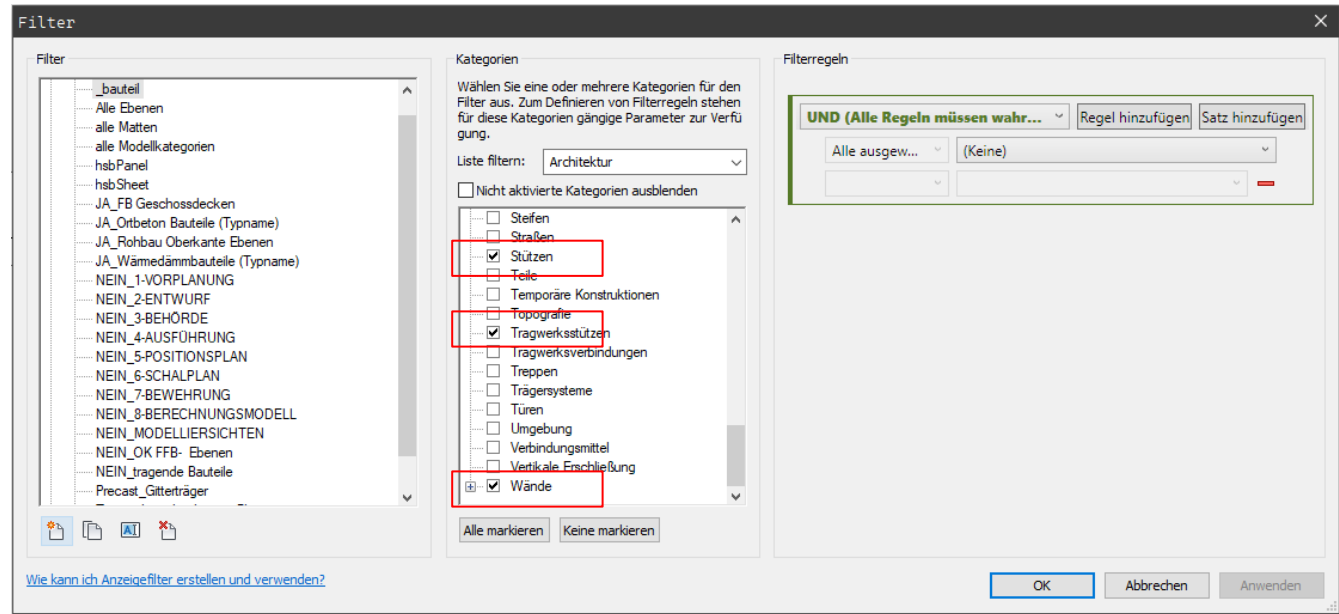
Filter

Filter

_bauteil
Alle Ebenen
alle Matten
alle Modellkategorien
hsbPanel
hsbSheet
JA_FB Geschossdecken
JA_Ortbeton Bauteile (Typname)
JA_Rohbau Oberkante Ebenen
JA_Wärmedämmbauteile (Typname)
NEIN_1-VORPLANUNG
NEIN_2-ENTWURF
NEIN_3-BEHÖRDE
NEIN_4-AUSFÜHRUNG
NEIN_5-POSITIONSPLAN
NEIN_6-SCHALPLAN
NEIN_7-BEWEHRUNG
NEIN_8-BERECHNUNGSMODELL
NEIN_MODELLIERSICHTEN
NEIN_OK FFB- Ebenen
NEIN_tragende Bauteile
Precast_Gitterträger

Kategorien

Wählen Sie eine oder mehrere Kategorien für den Filter aus. Zum Definieren von Filterregeln stehen für diese Kategorien gängige Parameter zur Verfügung.

Liste filtern: Architektur

Nicht aktivierte Kategorien ausblenden

Steifen
Straßen
Stützen
Teile
Temporäre Konstruktionen
Topografie
Tragwerksstützen
Tragwerksverbindungen
Treppen
Trägersysteme
Türen
Umgebung
Verbindungsmittel
Vertikale Erschließung
Wände

Alle markieren
Keine markieren

Filterregeln

UND (Alle Regeln müssen wahr...
Regel hinzufügen
Satz hinzufügen
Alle ausgew...
(Keine)

Wie kann ich Anzeigefilter erstellen und verwenden?

OK
Abbrechen
Anwenden